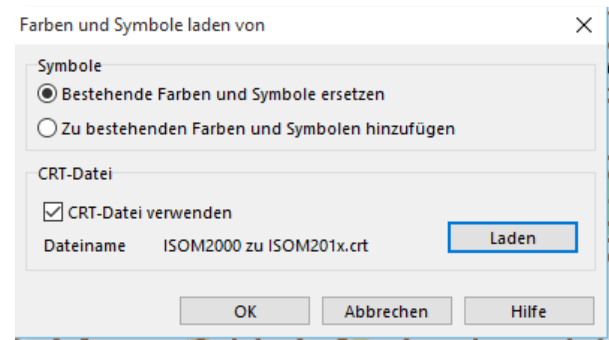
Farben und Symbole laden von

Symbole

Bestehende Farben und Symbole ersetzen

Zu bestehenden Farben und Symbolen hinzufügen

CRT-Datei

CRT-Datei verwenden

Dateiname ISOM2000 zu ISOM201x.crt

Laden

OK

Abbrechen

Hilfe